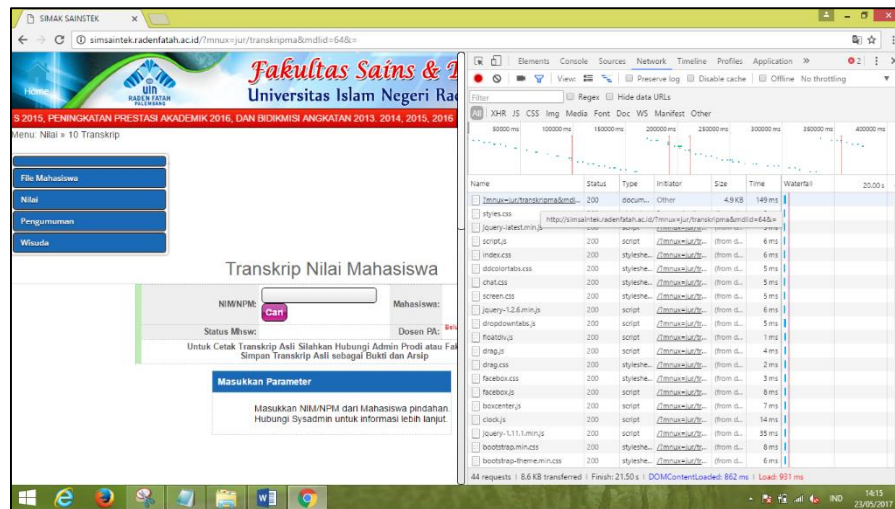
SIMAK SAINSTEK ×

simsaintek.radenfatah.ac.id/?mnux=jur/transkripma&mdlid=64&=

Home

UIN RADEN FATAH PALEMBANG

Fakultas Sains & T

Universitas Islam Negeri Ra

S 2015, PENINGKATAN PRESTASI AKADEMIK 2016, DAN BIDIKMISI ANGKATAN 2013, 2014, 2015, 2016

Menu: Nilai » 10 Transkrip

File Mahasiswa

Nilai

Pengumuman

Wisuda

Transkrip Nilai Mahasiswa

NIM/NPM: Cari Mahasiswa:

Status Mhsw: Dosen PA:

Untuk Cetak Transkrip Asli Silahkan Hubungi Admin Prodi atau Fak Simpan Transkrip Asli sebagai Bukti dan Arsip

Masukkan Parameter

Masukkan NIM/NPM dari Mahasiswa pindahan. Hubungi Sysadmin untuk informasi lebih lanjut.

Elements Console Sources Network Timeline Profiles Application »

View: Preserve log Disable cache Offline No throttling

Filter Regex Hide data URLs

All XHR JS CSS Img Media Font Doc WS Manifest Other

50000 ms 100000 ms 150000 ms 200000 ms 250000 ms 300000 ms 350000 ms 400000 ms

| Name | Status | Type | Initiator | Size | Time | Waterfall |
|---|---|---|---|---|---|---|
| ?mnux=jur/transkripma&mdl... | 200 | docum... | Other | 4.9 KB | 149 ms | |
| styles.css | | | | | | |
| jquery-latest.min.js | 200 | script | /?mnux=jur/tr... | (from d... | 3 ms | |
| script.js | 200 | script | /?mnux=jur/tr... | (from d... | 6 ms | |
| index.css | 200 | styleshe... | /?mnux=jur/tr... | (from d... | 6 ms | |
| ddcolortabs.css | 200 | styleshe... | /?mnux=jur/tr... | (from d... | 5 ms | |
| chat.css | 200 | styleshe... | /?mnux=jur/tr... | (from d... | 5 ms | |
| screen.css | 200 | styleshe... | /?mnux=jur/tr... | (from d... | 5 ms | |
| jquery-1.2.6.min.js | 200 | script | /?mnux=jur/tr... | (from d... | 6 ms | |
| dropdowntabs.js | 200 | script | /?mnux=jur/tr... | (from d... | 5 ms | |
| floatdiv.js | 200 | script | /?mnux=jur/tr... | (from d... | 1 ms | |
| drag.js | 200 | script | /?mnux=jur/tr... | (from d... | 4 ms | |
| drag.css | 200 | styleshe... | /?mnux=jur/tr... | (from d... | 2 ms | |
| facebox.css | 200 | styleshe... | /?mnux=jur/tr... | (from d... | 3 ms | |
| facebox.js | 200 | script | /?mnux=jur/tr... | (from d... | 8 ms | |
| boxcenter.js | 200 | script | /?mnux=jur/tr... | (from d... | 7 ms | |
| clock.js | 200 | script | /?mnux=jur/tr... | (from d... | 14 ms | |
| jquery-1.11.1.min.js | 200 | script | /?mnux=jur/tr... | (from d... | 35 ms | |
| bootstrap.min.css | 200 | styleshe... | /?mnux=jur/tr... | (from d... | 8 ms | |
| bootstrap-theme.min.css | 200 | styleshe... | /?mnux=jur/tr... | (from d... | 6 ms | |

http://simsaintek.radenfatah.ac.id/?mnux=jur/transkripma&mdlid=64&=

20.00 s

44 requests | 8.6 KB transferred | Finish: 21.50 s | DOMContentLoaded: 862 ms | Load: 931 ms

IND 14:15 23/05/2017